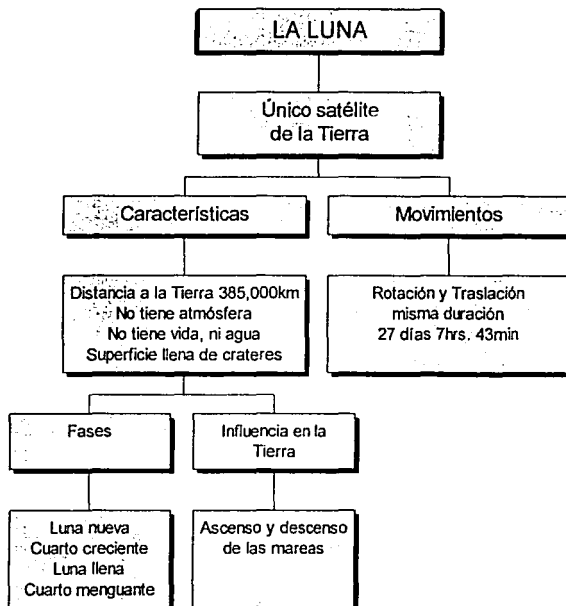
LA LUNA

Único satélite de la Tierra

Características

Movimientos

Distancia a la Tierra 385,000km
No tiene atmósfera
No tiene vida, ni agua
Superficie llena de crateres

Rotación y Traslación
misma duración
27 días 7hrs. 43min

Fases

Influencia en la Tierra

Luna nueva
Cuarto creciente
Luna llena
Cuarto menguante

Ascenso y descenso de las mareas